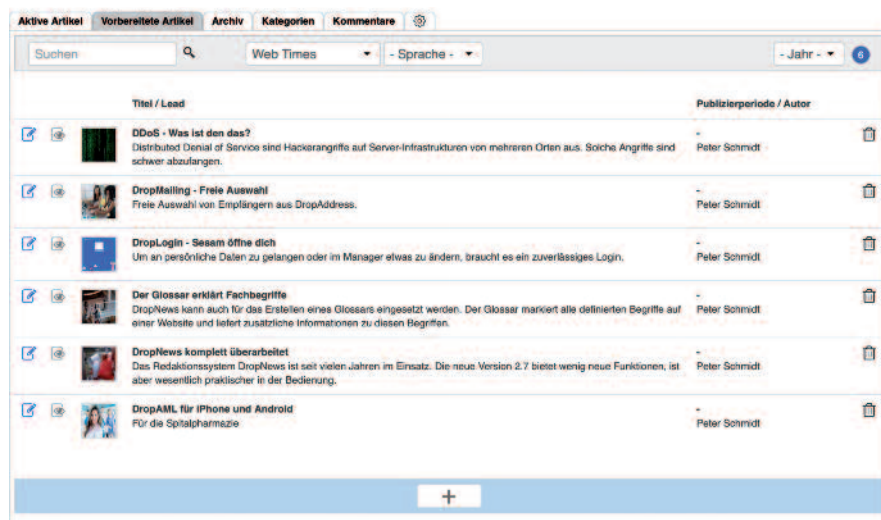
Aktive Artikel | Vorbereitete Artikel | Archiv | Kategorien | Kommentare

Suchen | Web Times | - Sprache - | - Jahr - | 6

| Titel / Lead | Publizierperiode / Autor |
|---|---|
| **DDoS - Was ist den das?** Distributed Denial of Service sind Hackerangriffe auf Server-Infrastrukturen von mehreren Orten aus. Solche Angriffe sind schwer abzulangen. | - Peter Schmidt |
| **DropMailing - Freie Auswahl** Freie Auswahl von Empfängern aus DropAddress. | - Peter Schmidt |
| **DropLogin - Sesam öffne dich** Um an persönliche Daten zu gelangen oder im Manager etwas zu ändern, braucht es ein zuverlässiges Login. | - Peter Schmidt |
| **Der Glossar erklärt Fachbegriffe** DropNews kann auch für das Erstellen eines Glossars eingesetzt werden. Der Glossar markiert alle definierten Begriffe auf einer Website und liefert zusätzliche Informationen zu diesen Begriffen. | - Peter Schmidt |
| **DropNews komplett überarbeitet** Das Redaktionssystem DropNews ist seit vielen Jahren im Einsatz. Die neue Version 2.7 bietet wenig neue Funktionen, ist aber wesentlich praktischer in der Bedienung. | - Peter Schmidt |
| **DropAML für iPhone und Android** Für die Spitalpharmazie | - Peter Schmidt |

+